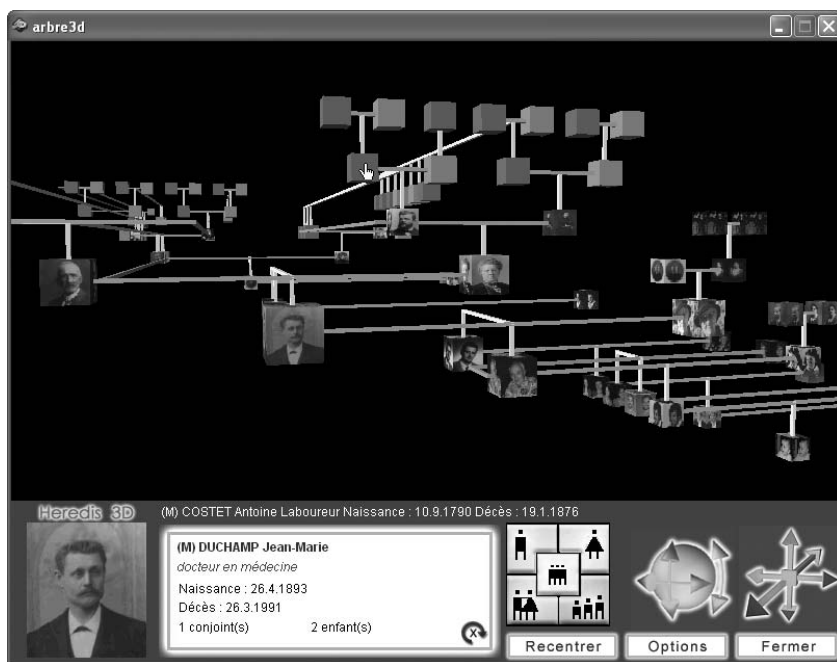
arbre3d

Heredis 3D

(M) COSTET Antoine Laboureur Naissance : 10.9.1790 Décès : 19.1.1876

(M) DUCHAMP Jean-Marie
docteur en médecine
Naissance : 26.4.1893
Décès : 26.3.1991
1 conjoint(s) 2 enfant(s)

Recentrer
Options
Fermer